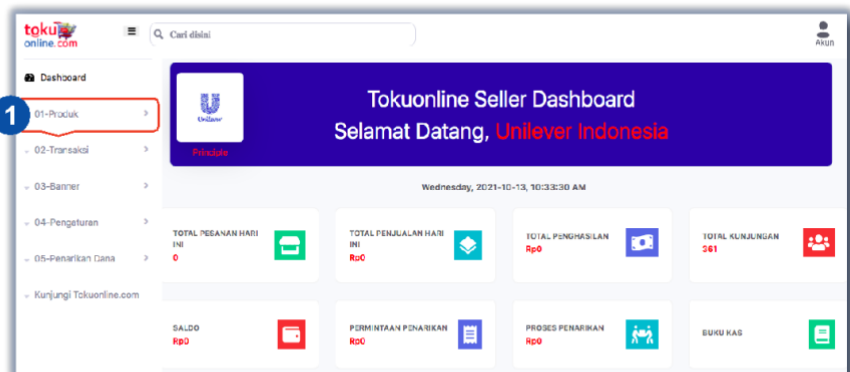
toku online.com

Cari disini

Akun

Dashboard

1

01-Produk

02-Transaksi

03-Banner

04-Pengaturan

05-Penarikan Dana

Kunjungi Tokuonline.com

Unilever

Principle

Tokuonline Seller Dashboard

Selamat Datang, Unilever Indonesia

Wednesday, 2021-10-13, 10:33:30 AM

TOTAL PESANAN HARI INI
0

TOTAL PENJUALAN HARI INI
Rp0

TOTAL PENGHASILAN
Rp0

TOTAL KUNJUNGAN
361

SALDO
Rp0

PERMINTAAN PENARIKAN
Rp0

PROSES PENARIKAN
Rp0

BUKU KAS